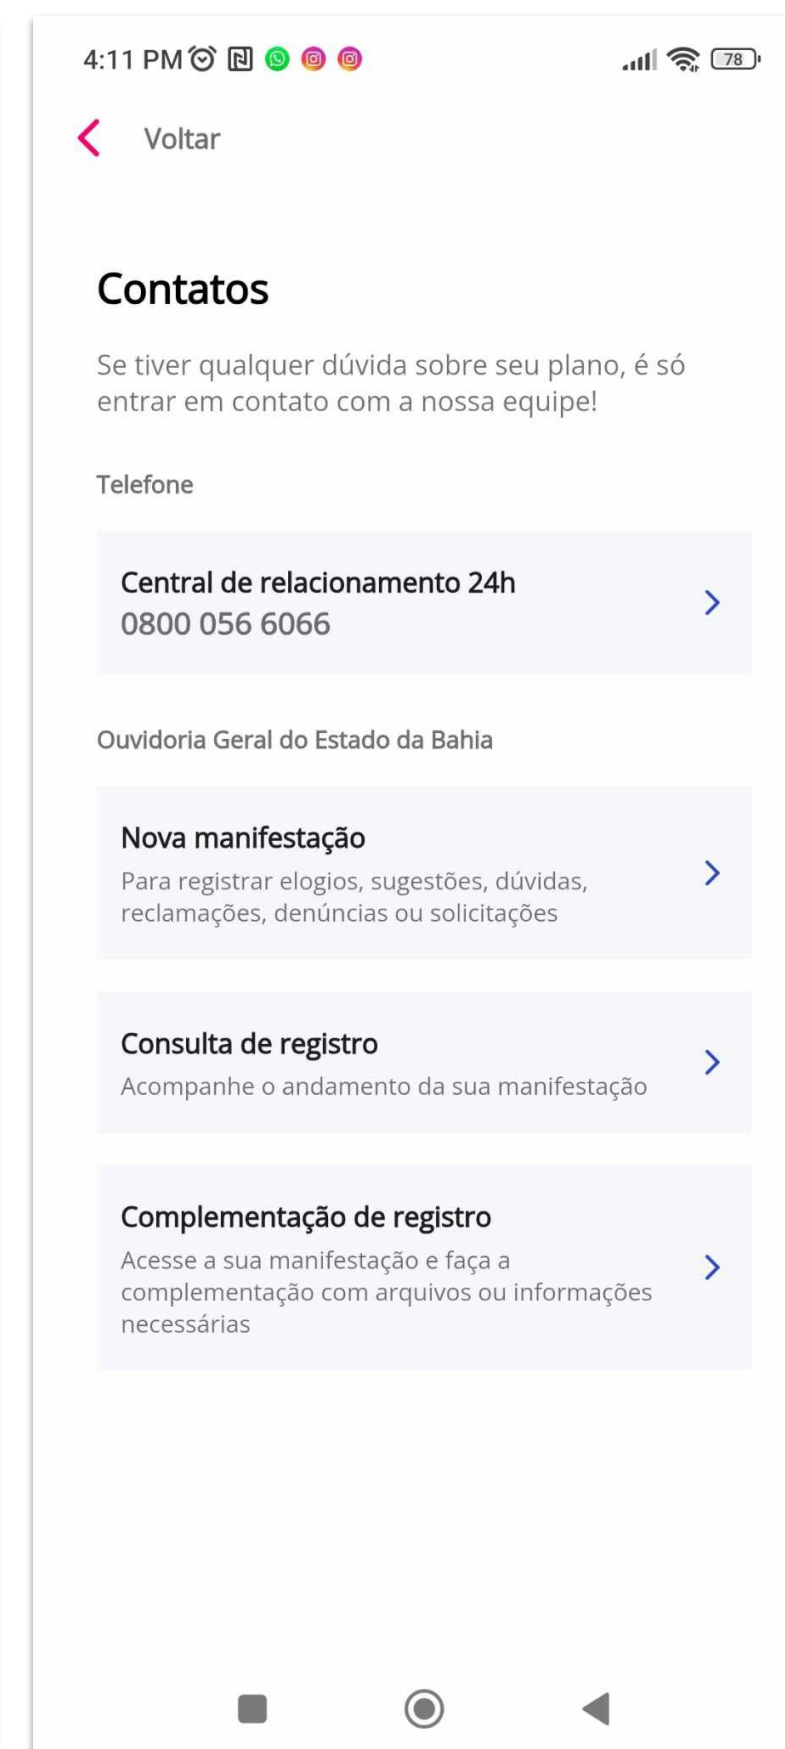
4:11 PM

78

Voltar

Contatos

Se tiver qualquer dúvida sobre seu plano, é só entrar em contato com a nossa equipe!

Telefone

Central de relacionamento 24h
0800 056 6066

Ouvidoria Geral do Estado da Bahia

Nova manifestação
Para registrar elogios, sugestões, dúvidas, reclamações, denúncias ou solicitações

Consulta de registro
Acompanhe o andamento da sua manifestação

Complementação de registro
Acesse a sua manifestação e faça a complementação com arquivos ou informações necessárias